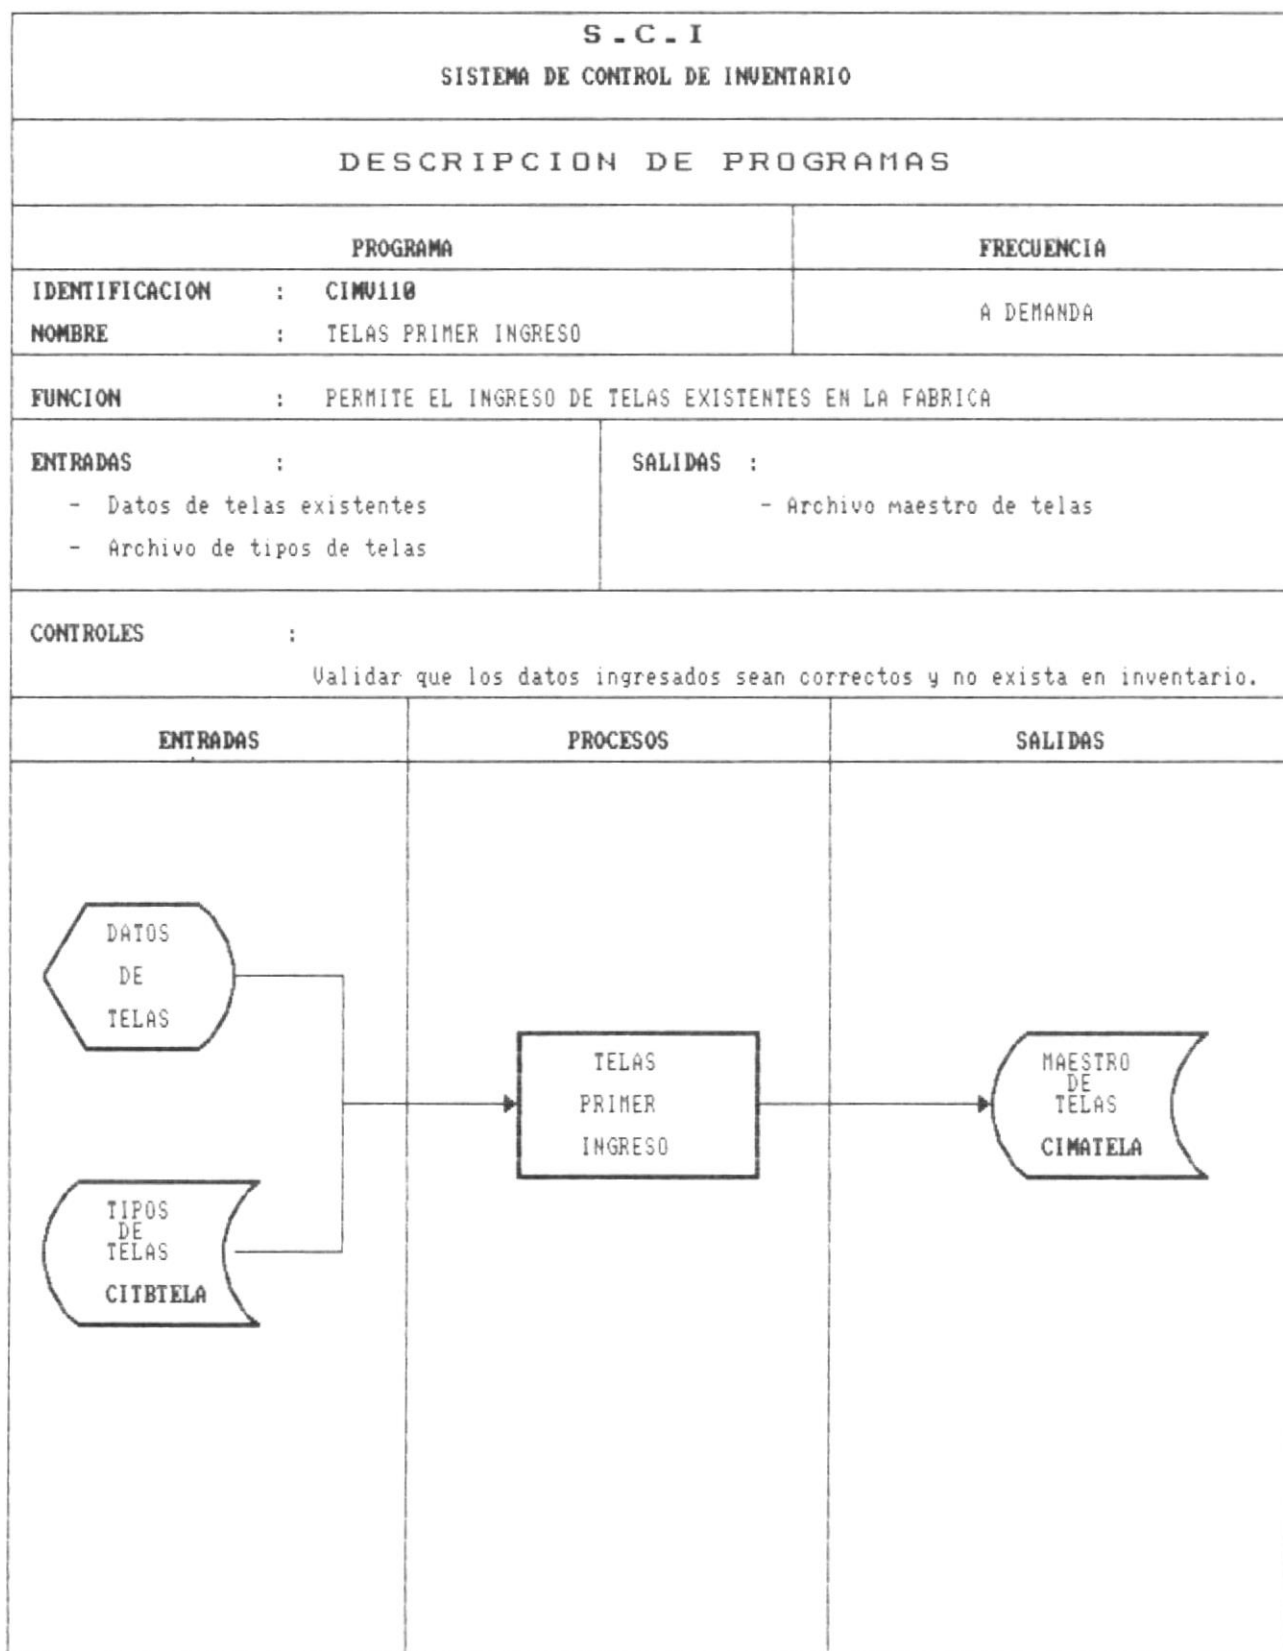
S.C.I
SISTEMA DE CONTROL DE INVENTARIO

DESCRIPCION DE PROGRAMAS

| PROGRAMA | FRECUENCIA |
|---|---|
| IDENTIFICACION : CIMV110<br>NOMBRE : TELAS PRIMER INGRESO | A DEMANDA |

FUNCION : PERMITE EL INGRESO DE TELAS EXISTENTES EN LA FABRICA

ENTRADAS :
- Datos de telas existentes
- Archivo de tipos de telas

SALIDAS :
- Archivo maestro de telas

CONTROLES :
Validar que los datos ingresados sean correctos y no exista en inventario.

| ENTRADAS | PROCESOS | SALIDAS |
|---|---|---|

DATOS DE TELAS

TIPOS DE TELAS CITBTELA

TELAS PRIMER INGRESO

MAESTRO DE TELAS CIMATELA